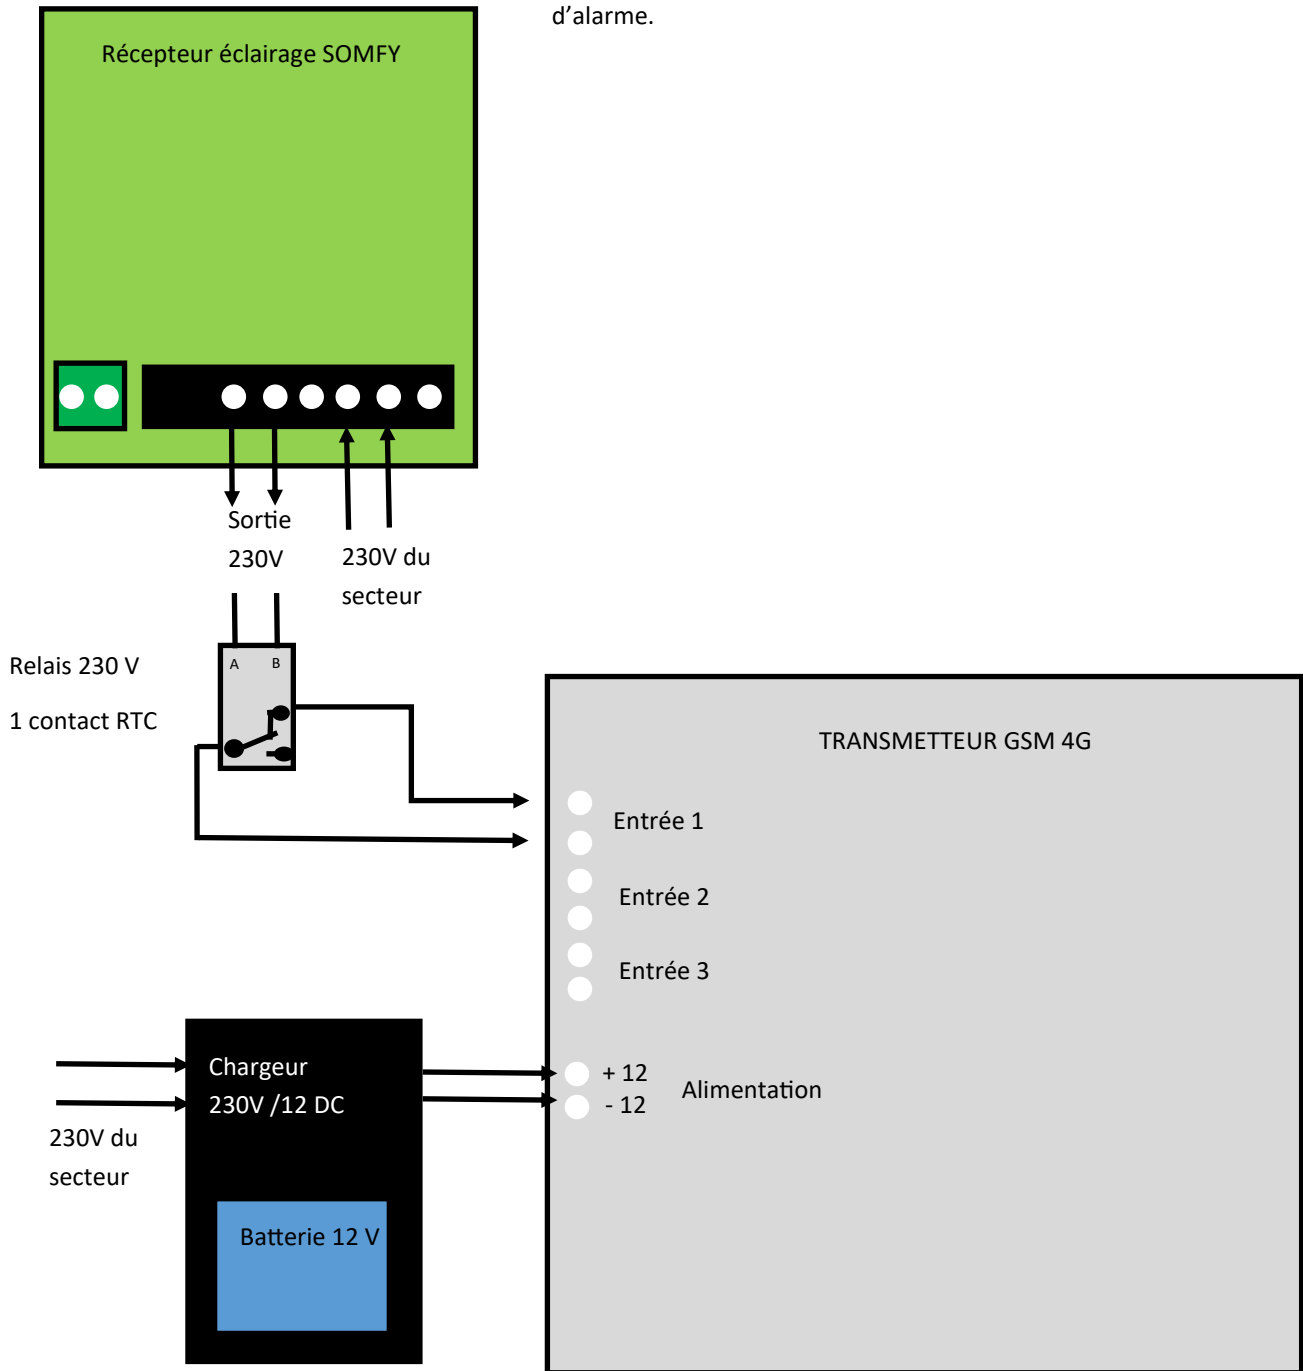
d’alarme.

Récepteur éclairage SOMFY

Sortie 230V

230V du secteur

Relais 230 V

1 contact RTC

A B

TRANSMETTEUR GSM 4G

Entrée 1

Entrée 2

Entrée 3

Chargeur 230V /12 DC

230V du secteur

Batterie 12 V

+ 12

- 12

Alimentation